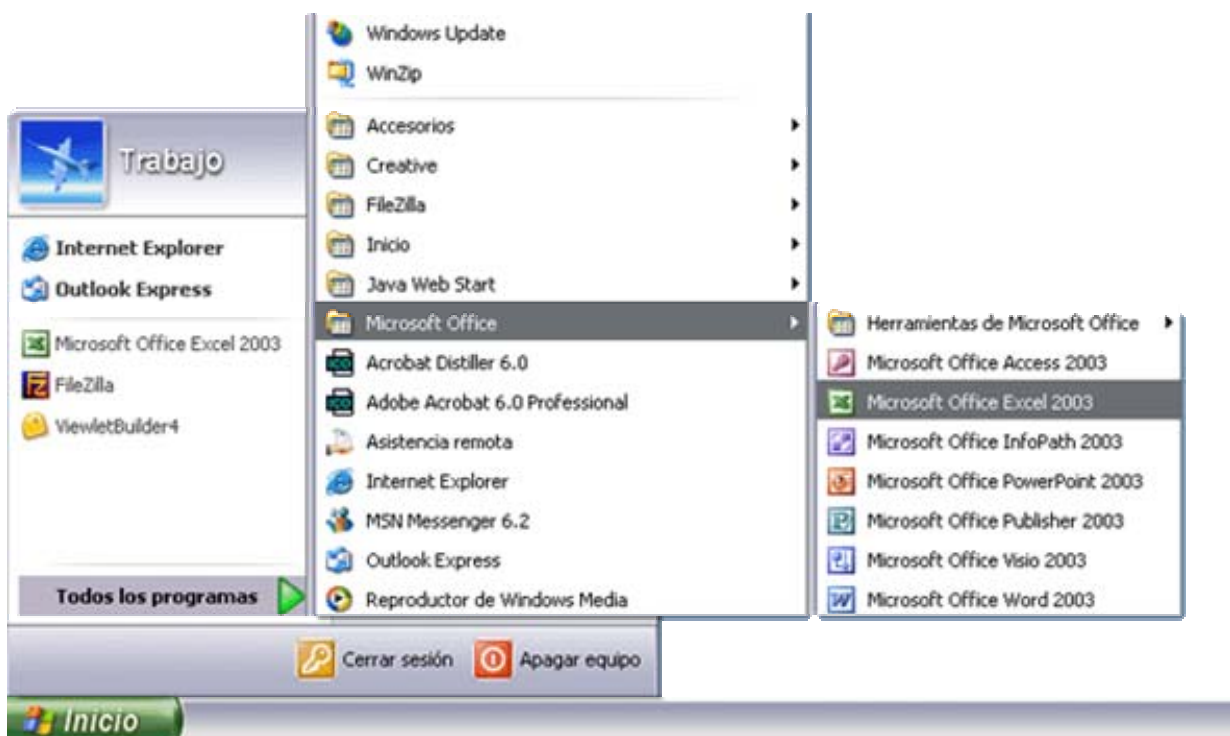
Trabajo

Internet Explorer
Outlook Express
Microsoft Office Excel 2003
FileZilla
ViewletBuilder4

Todos los programas

Windows Update
WinZip
Accesorios
Creative
FileZilla
Inicio
Java Web Start
Microsoft Office
Acrobat Distiller 6.0
Adobe Acrobat 6.0 Professional
Asistencia remota
Internet Explorer
MSN Messenger 6.2
Outlook Express
Reproductor de Windows Media

Herramientas de Microsoft Office
Microsoft Office Access 2003
Microsoft Office Excel 2003
Microsoft Office InfoPath 2003
Microsoft Office PowerPoint 2003
Microsoft Office Publisher 2003
Microsoft Office Visio 2003
Microsoft Office Word 2003

Cerrar sesión
Apagar equipo

Inicio